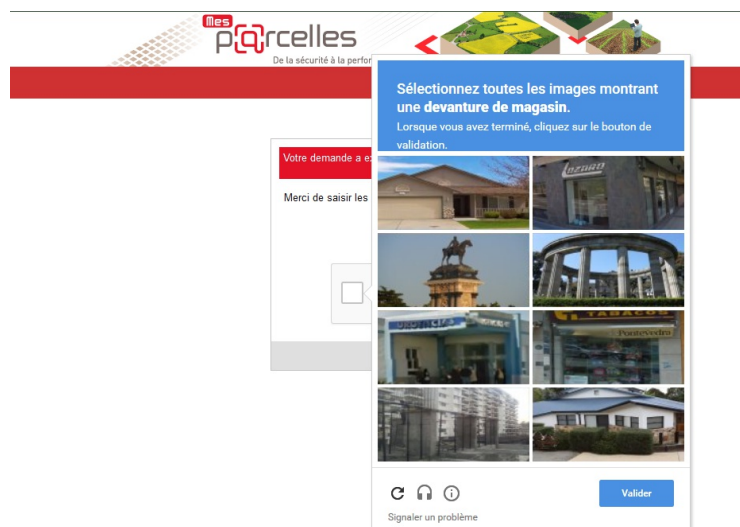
Mes parcelles
De la sécurité à la perfor

Votre demande a ex

Merci de saisir les

Sélectionnez toutes les images montrant une **devanture de magasin**.
Lorsque vous avez terminé, cliquez sur le bouton de validation.

TABACOS
Pontevedra

Valider

Signaler un problème